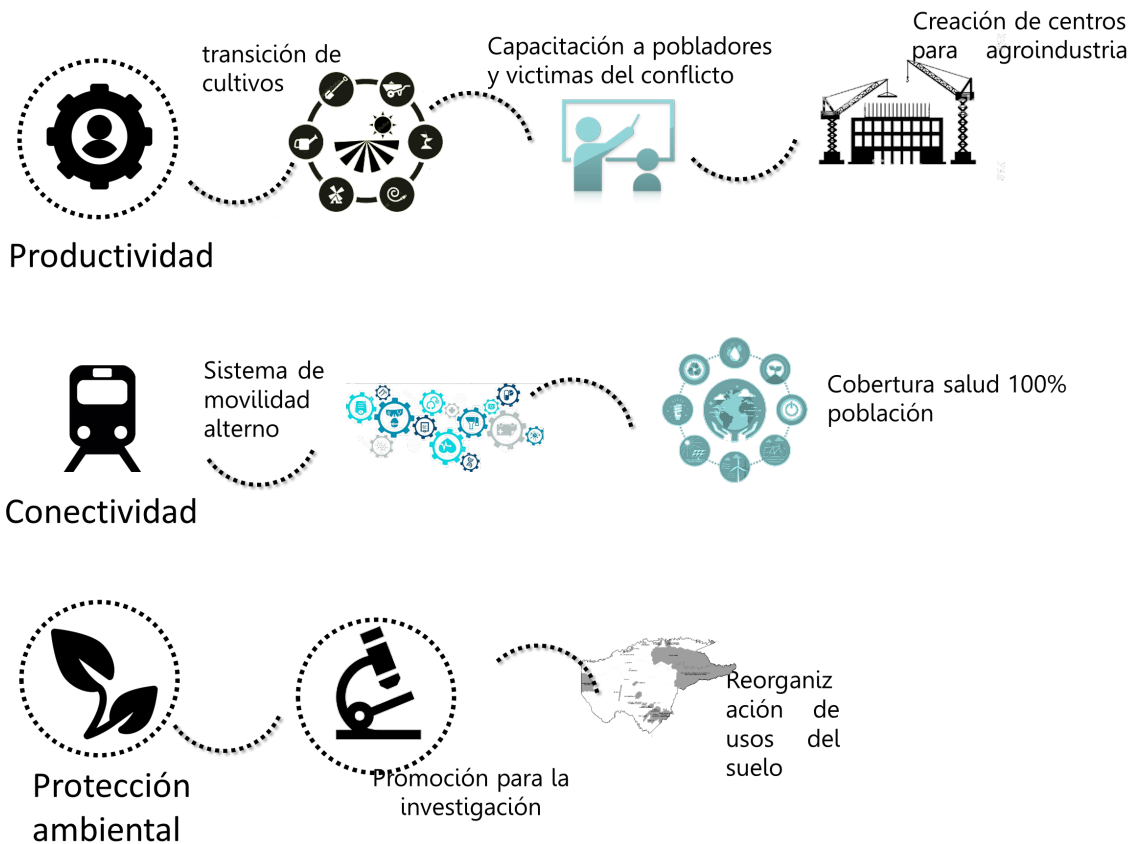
Productividad

transición de cultivos

Capacitación a pobladores y victimas del conflicto

Creación de centros para agroindustria

Conectividad

Sistema de movilidad alterno

Cobertura salud 100% población

Protección ambiental

Promoción para la investigación

Reorganización de usos del suelo